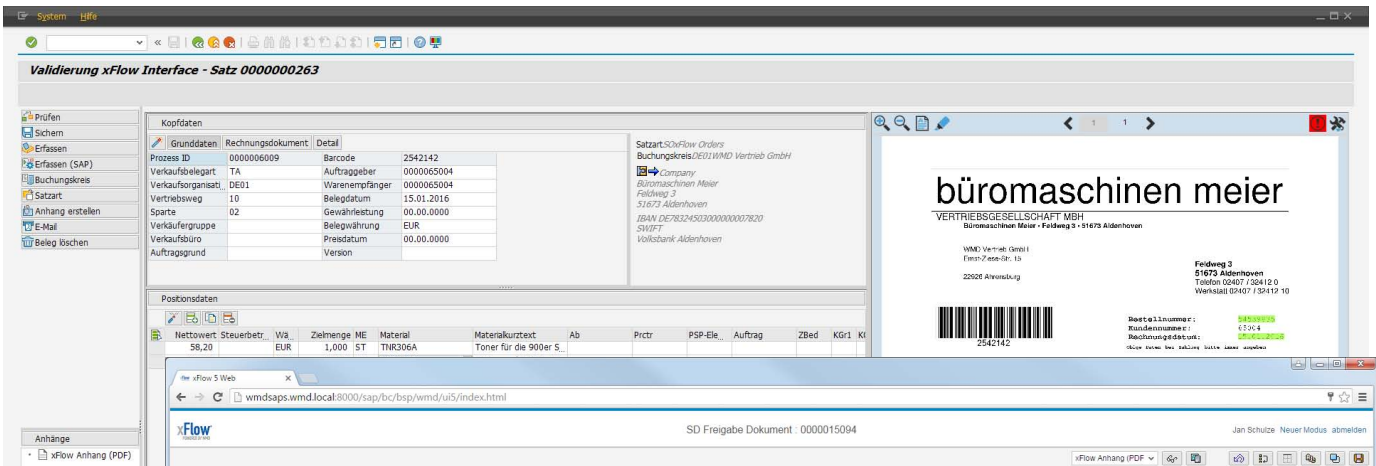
System Hilfe

Validierung xFlow Interface - Satz 0000000263

Prüfen
Sichern
Erfassen
Erfassen (SAP)
Buchungskreis
Satzart
Anhang erstellen
E-Mail
Beleg löschen

Kopfdaten

Grunddaten | Rechnungsdokument | Detail

| Prozess ID | 0000006009 | Barcode | 2542142 |
|---|---|---|---|
| Verkaufsbelegart | TA | Auftraggeber | 0000065004 |
| Verkaufsorganisati | DE01 | Warenempfänger | 0000065004 |
| Vertriebsweg | 10 | Belegdatum | 15.01.2016 |
| Sparte | 02 | Gewährleistung | 00.00.0000 |
| Verkäufergruppe | | Belegwährung | EUR |
| Verkaufsbüro | | Preisdatum | 00.00.0000 |
| Auftragsgrund | | Version | |

Satzart SOxFlow Orders
Buchungskreis DE01WMD Vertrieb GmbH
Company
Büromaschinen Meier
Feldweg 3
51673 Aldenhoven
IBAN DE78324503000000007820
SWIFT
Volksbank Aldenhoven

Positionsdaten

| Nettowert | Steuerbetr. | Wä | Zielmenge | ME | Material | Materialkurztext | Ab | Prctr | PSP-Ele... | Auftrag | ZBed | KGr1 | K( |
|---|---|---|---|---|---|---|---|---|---|---|---|---|---|
| 58,20 | | EUR | 1,000 | ST | TNR306A | Toner für die 900er S... | | | | | | | |

büromaschinen meier
VERTRIEBSGESELLSCHAFT MBH
Büromaschinen Meier • Feldweg 3 • 51673 Aldenhoven
WMD Vertrieb GmbH
Ernst-Zeiss-Str. 15
22926 Ahrensburg
Feldweg 3
51673 Aldenhoven
Telefon 02407 / 32412 0
Werkstatt 02407 / 32412 10
2542142
Bestellnummer:
Kundennummer: 65004
Rechnungsdatum:

Anhänge
xFlow Anhang (PDF)

xFlow 5 Web
wmdsaps.wmd.local:8000/sap/bc/bsp/wmd/ui5/index.html
xFlow
SD Freigabe Dokument : 0000015094
Jan Schulze Neuer Modus abmelden
xFlow Anhang (PDF